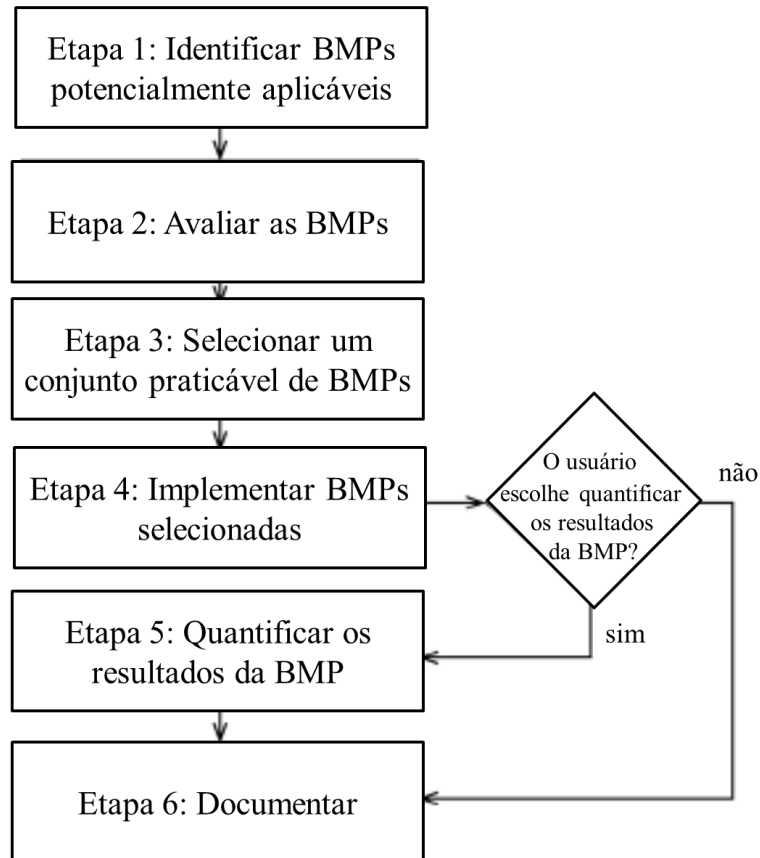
Etapa 1: Identificar BMPs potencialmente aplicáveis

Etapa 2: Avaliar as BMPs

Etapa 3: Selecionar um conjunto praticável de BMPs

Etapa 4: Implementar BMPs selecionadas

O usuário escolhe quantificar os resultados da BMP?

não

sim

Etapa 5: Quantificar os resultados da BMP

Etapa 6: Documentar